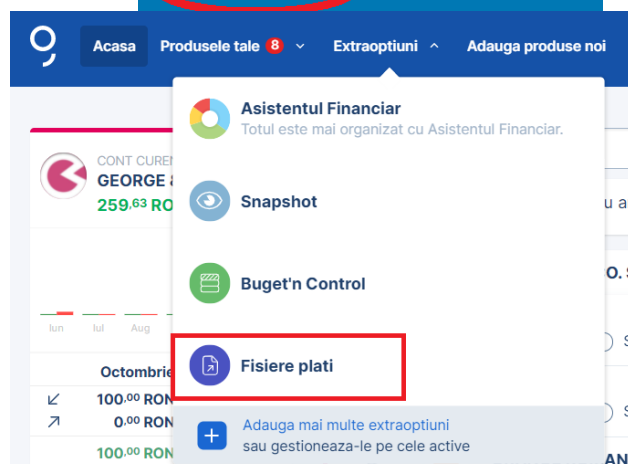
Acasa Produsele tale 8 Extraoptiuni Adauga produse noi

CONT CUREN
GEORGE &
259,63 RON

lun Iul Aug

Octombrie

100,00 RON
0,00 RON
100,00 RON

Asistentul Financiar
Totul este mai organizat cu Asistentul Financiar.

Snapshot

Buget'n Control

Fisiere plati

Adauga mai multe extraoptiuni
sau gestioneaza-le pe cele active

u a
O, S
S
S
AN